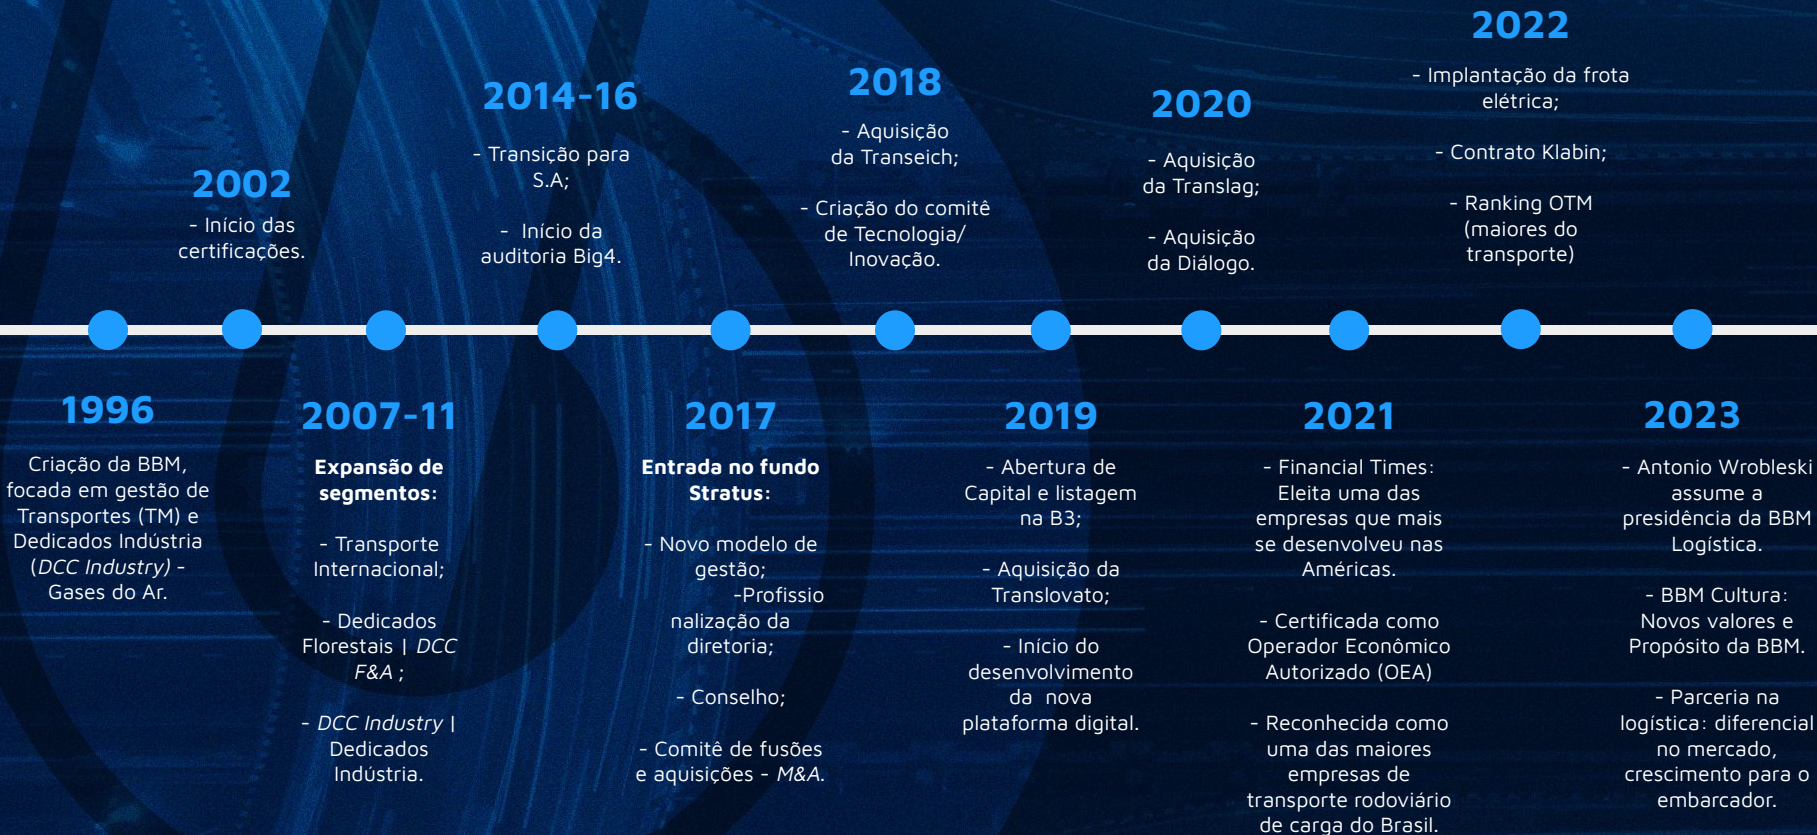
2022

- Implantação da frota elétrica;

- Contrato Klabin;

- Ranking OTM (maiores do transporte)

2014-16

- Transição para S.A;

- Início da auditoria Big4.

2018

- Aquisição da Transeich;

- Criação do comitê de Tecnologia/ Inovação.

2020

- Aquisição da Translag;

- Aquisição da Diálogo.

2002

- Início das certificações.

1996

Criação da BBM, focada em gestão de Transportes (TM) e Dedicados Indústria (DCC Industry) - Gases do Ar.

2007-11

Expansão de segmentos:

- Transporte Internacional;

- Dedicados Florestais | DCC F&A ;

- DCC Industry | Dedicados Indústria.

2017

Entrada no fundo Stratus:

- Novo modelo de gestão;

-Profissio nalização da diretoria;

- Conselho;

- Comitê de fusões e aquisições - M&A.

2019

- Abertura de Capital e listagem na B3;

- Aquisição da Translovato;

- Início do desenvolvimento da nova plataforma digital.

2021

- Financial Times: Eleita uma das empresas que mais se desenvolveu nas Américas.

- Certificada como Operador Econômico Autorizado (OEA)

- Reconhecida como uma das maiores empresas de transporte rodoviário de carga do Brasil.

2023

- Antonio Wrobleski assume a presidência da BBM Logística.

- BBM Cultura: Novos valores e Propósito da BBM.

- Parceria na logística: diferencial no mercado, crescimento para o embarcador.